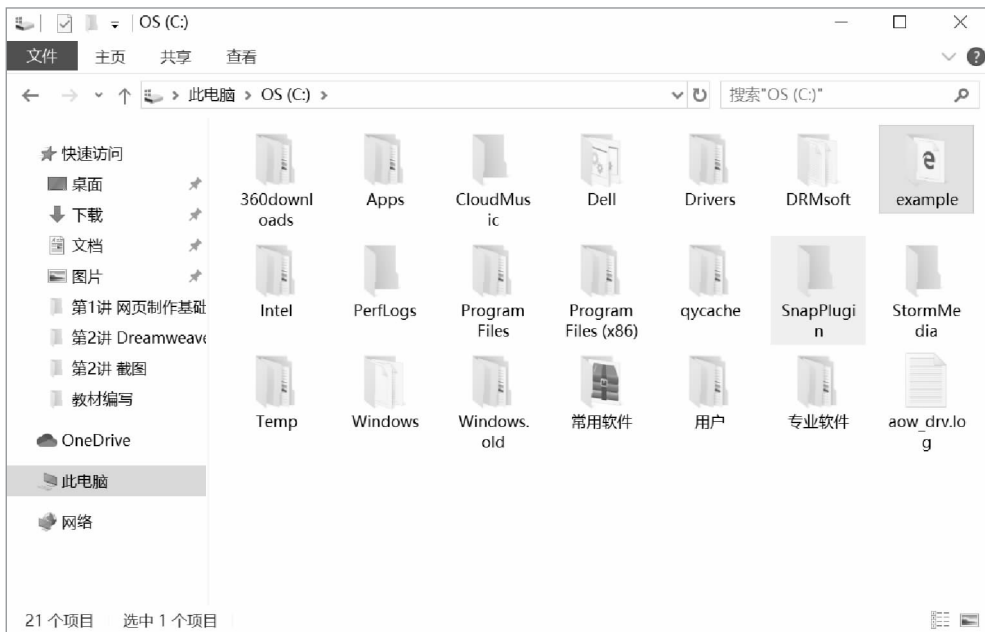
OS (C:)

文件 主页 共享 查看

此电脑 > OS (C:) >

搜索"OS (C:)"

快速访问
桌面
下载
文档
图片
第1讲 网页制作基础
第2讲 Dreamweave
第2讲 截图
教材编写
OneDrive
此电脑
网络

360downloads
Apps
CloudMusic
Dell
Drivers
DRMsoft
e
example
Intel
PerfLogs
Program Files
Program Files (x86)
qycache
SnapPlugin
StormMedia
Temp
Windows
Windows.old
常用软件
用户
专业软件
aow_drv.log

21 个项目 选中 1 个项目